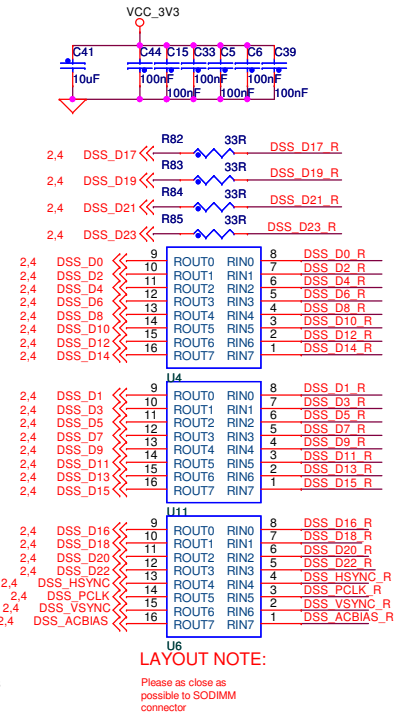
VCC_3V3

C41
10uF

C44
100nF

C15
100nF

C33
100nF

C5
100nF

C6
100nF

C39
100nF

2,4 DSS_D17
R82
33R
DSS_D17_R

2,4 DSS_D19
R83
33R
DSS_D19_R

2,4 DSS_D21
R84
33R
DSS_D21_R

2,4 DSS_D23
R85
33R
DSS_D23_R

| | | | | | |
|---|---|---|---|---|---|
| 2,4 DSS_D0 | 9 | ROUT0 | RIN0 | 8 | DSS_D0_R |
| 2,4 DSS_D2 | 10 | ROUT1 | RIN1 | 7 | DSS_D2_R |
| 2,4 DSS_D4 | 11 | ROUT2 | RIN2 | 6 | DSS_D4_R |
| 2,4 DSS_D6 | 12 | ROUT3 | RIN3 | 5 | DSS_D6_R |
| 2,4 DSS_D8 | 13 | ROUT4 | RIN4 | 4 | DSS_D8_R |
| 2,4 DSS_D10 | 14 | ROUT5 | RIN5 | 3 | DSS_D10_R |
| 2,4 DSS_D12 | 15 | ROUT6 | RIN6 | 2 | DSS_D12_R |
| 2,4 DSS_D14 | 16 | ROUT7 | RIN7 | 1 | DSS_D14_R |

U4

| | | | | | |
|---|---|---|---|---|---|
| 2,4 DSS_D1 | 9 | ROUT0 | RIN0 | 8 | DSS_D1_R |
| 2,4 DSS_D3 | 10 | ROUT1 | RIN1 | 7 | DSS_D3_R |
| 2,4 DSS_D5 | 11 | ROUT2 | RIN2 | 6 | DSS_D5_R |
| 2,4 DSS_D7 | 12 | ROUT3 | RIN3 | 5 | DSS_D7_R |
| 2,4 DSS_D9 | 13 | ROUT4 | RIN4 | 4 | DSS_D9_R |
| 2,4 DSS_D11 | 14 | ROUT5 | RIN5 | 3 | DSS_D11_R |
| 2,4 DSS_D13 | 15 | ROUT6 | RIN6 | 2 | DSS_D13_R |
| 2,4 DSS_D15 | 16 | ROUT7 | RIN7 | 1 | DSS_D15_R |

U11

| | | | | | |
|---|---|---|---|---|---|
| 2,4 DSS_D16 | 9 | ROUT0 | RIN0 | 8 | DSS_D16_R |
| 2,4 DSS_D18 | 10 | ROUT1 | RIN1 | 7 | DSS_D18_R |
| 2,4 DSS_D20 | 11 | ROUT2 | RIN2 | 6 | DSS_D20_R |
| 2,4 DSS_D22 | 12 | ROUT3 | RIN3 | 5 | DSS_D22_R |
| 2,4 DSS_HSYNC | 13 | ROUT4 | RIN4 | 4 | DSS_HSYNC_R |
| 2,4 DSS_PCLK | 14 | ROUT5 | RIN5 | 3 | DSS_PCLK_R |
| 2,4 DSS_VSYNC | 15 | ROUT6 | RIN6 | 2 | DSS_VSYNC_R |
| 2,4 DSS_ACBIAS | 16 | ROUT7 | RIN7 | 1 | DSS_ACBIAS_R |

U6

LAYOUT NOTE:

Please as close as possible to SODIMM connector